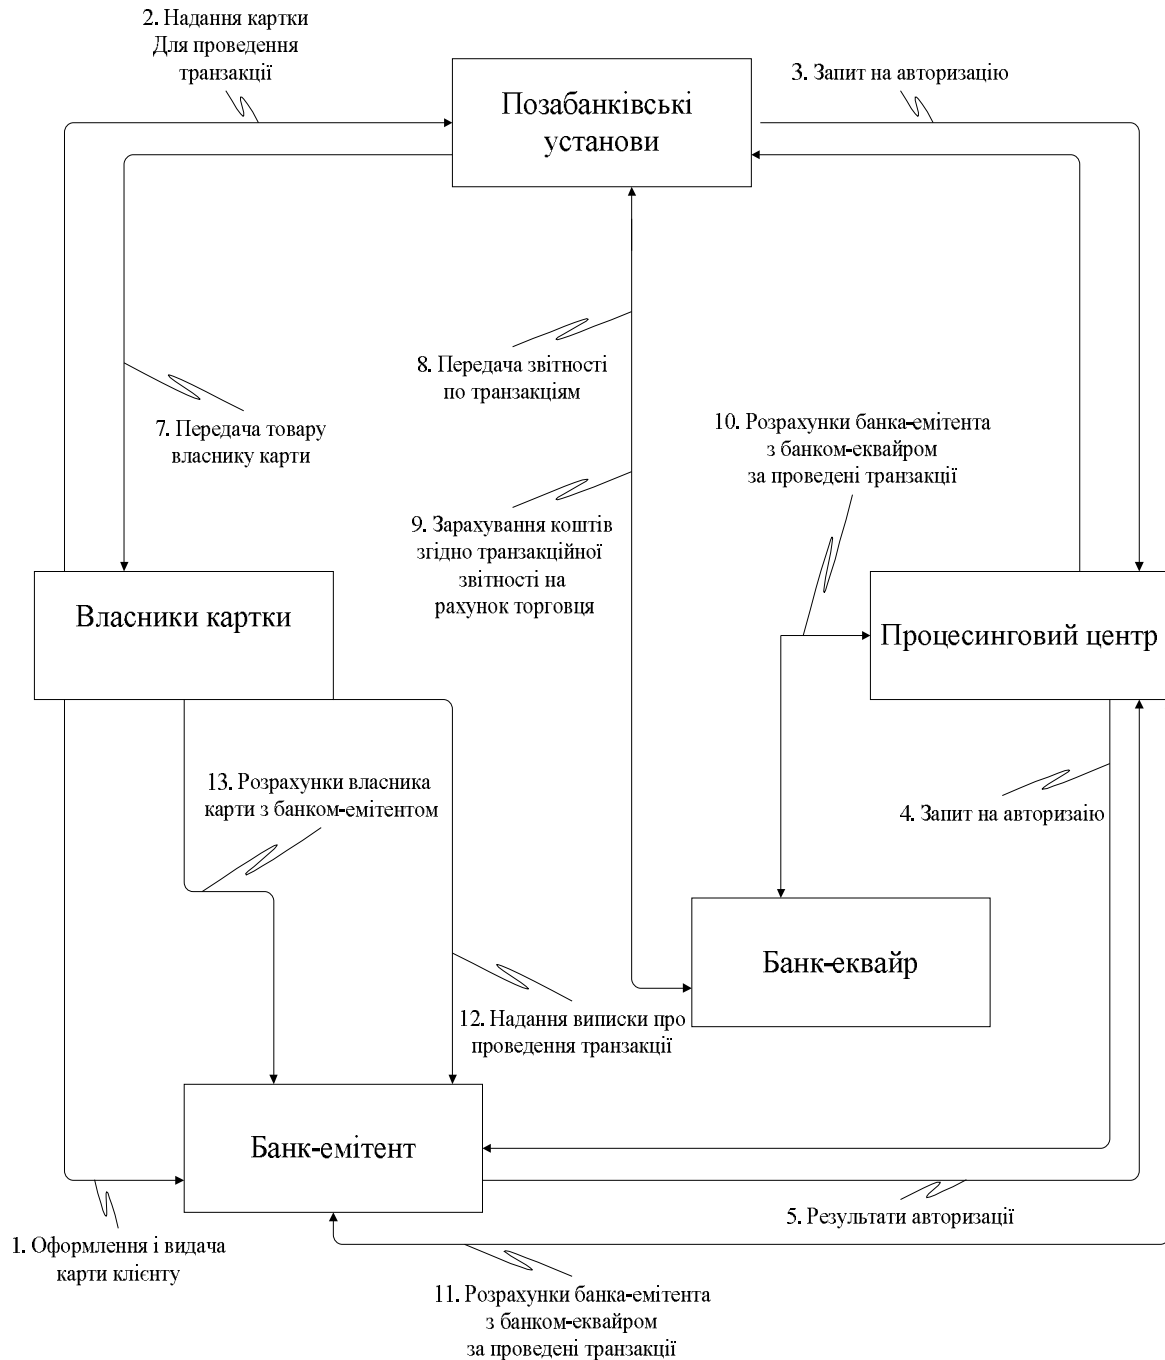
2. Надання картки Для проведення транзакції

Позабанківські установи

3. Запит на авторизацію

8. Передача звітності по транзакціям

7. Передача товару власнику карти

10. Розрахунки банка-емітента з банком-еквайром за проведені транзакції

9. Зарахування коштів згідно транзакційної звітності на рахунок торговця

Власники картки

Процесинговий центр

13. Розрахунки власника карти з банком-емітентом

4. Запит на авторизаю

Банк-еквайр

12. Надання виписки про проведення транзакції

Банк-емітент

5. Результати авторизації

1. Оформлення і видача карти клієнту

11. Розрахунки банка-емітента з банком-еквайром за проведені транзакції